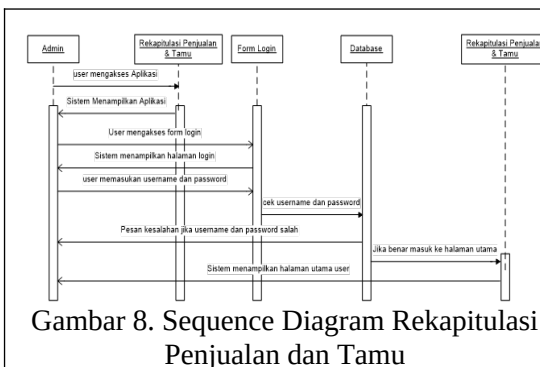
Admin

Rekapitulasi Penjualan & Tamu

Form Login

Database

Rekapitulasi Penjualan & Tamu

user mengakses Aplikasi

Sistem Menampilkan Aplikasi

User mengakses form login

Sistem menampilkan halaman login

user memasukan username dan password

cek username dan password

Pesan kesalahan jika username dan password salah

Jika benar masuk ke halaman utama

Sistem menampilkan halaman utama user

Gambar 8. Sequence Diagram Rekapitulasi Penjualan dan Tamu